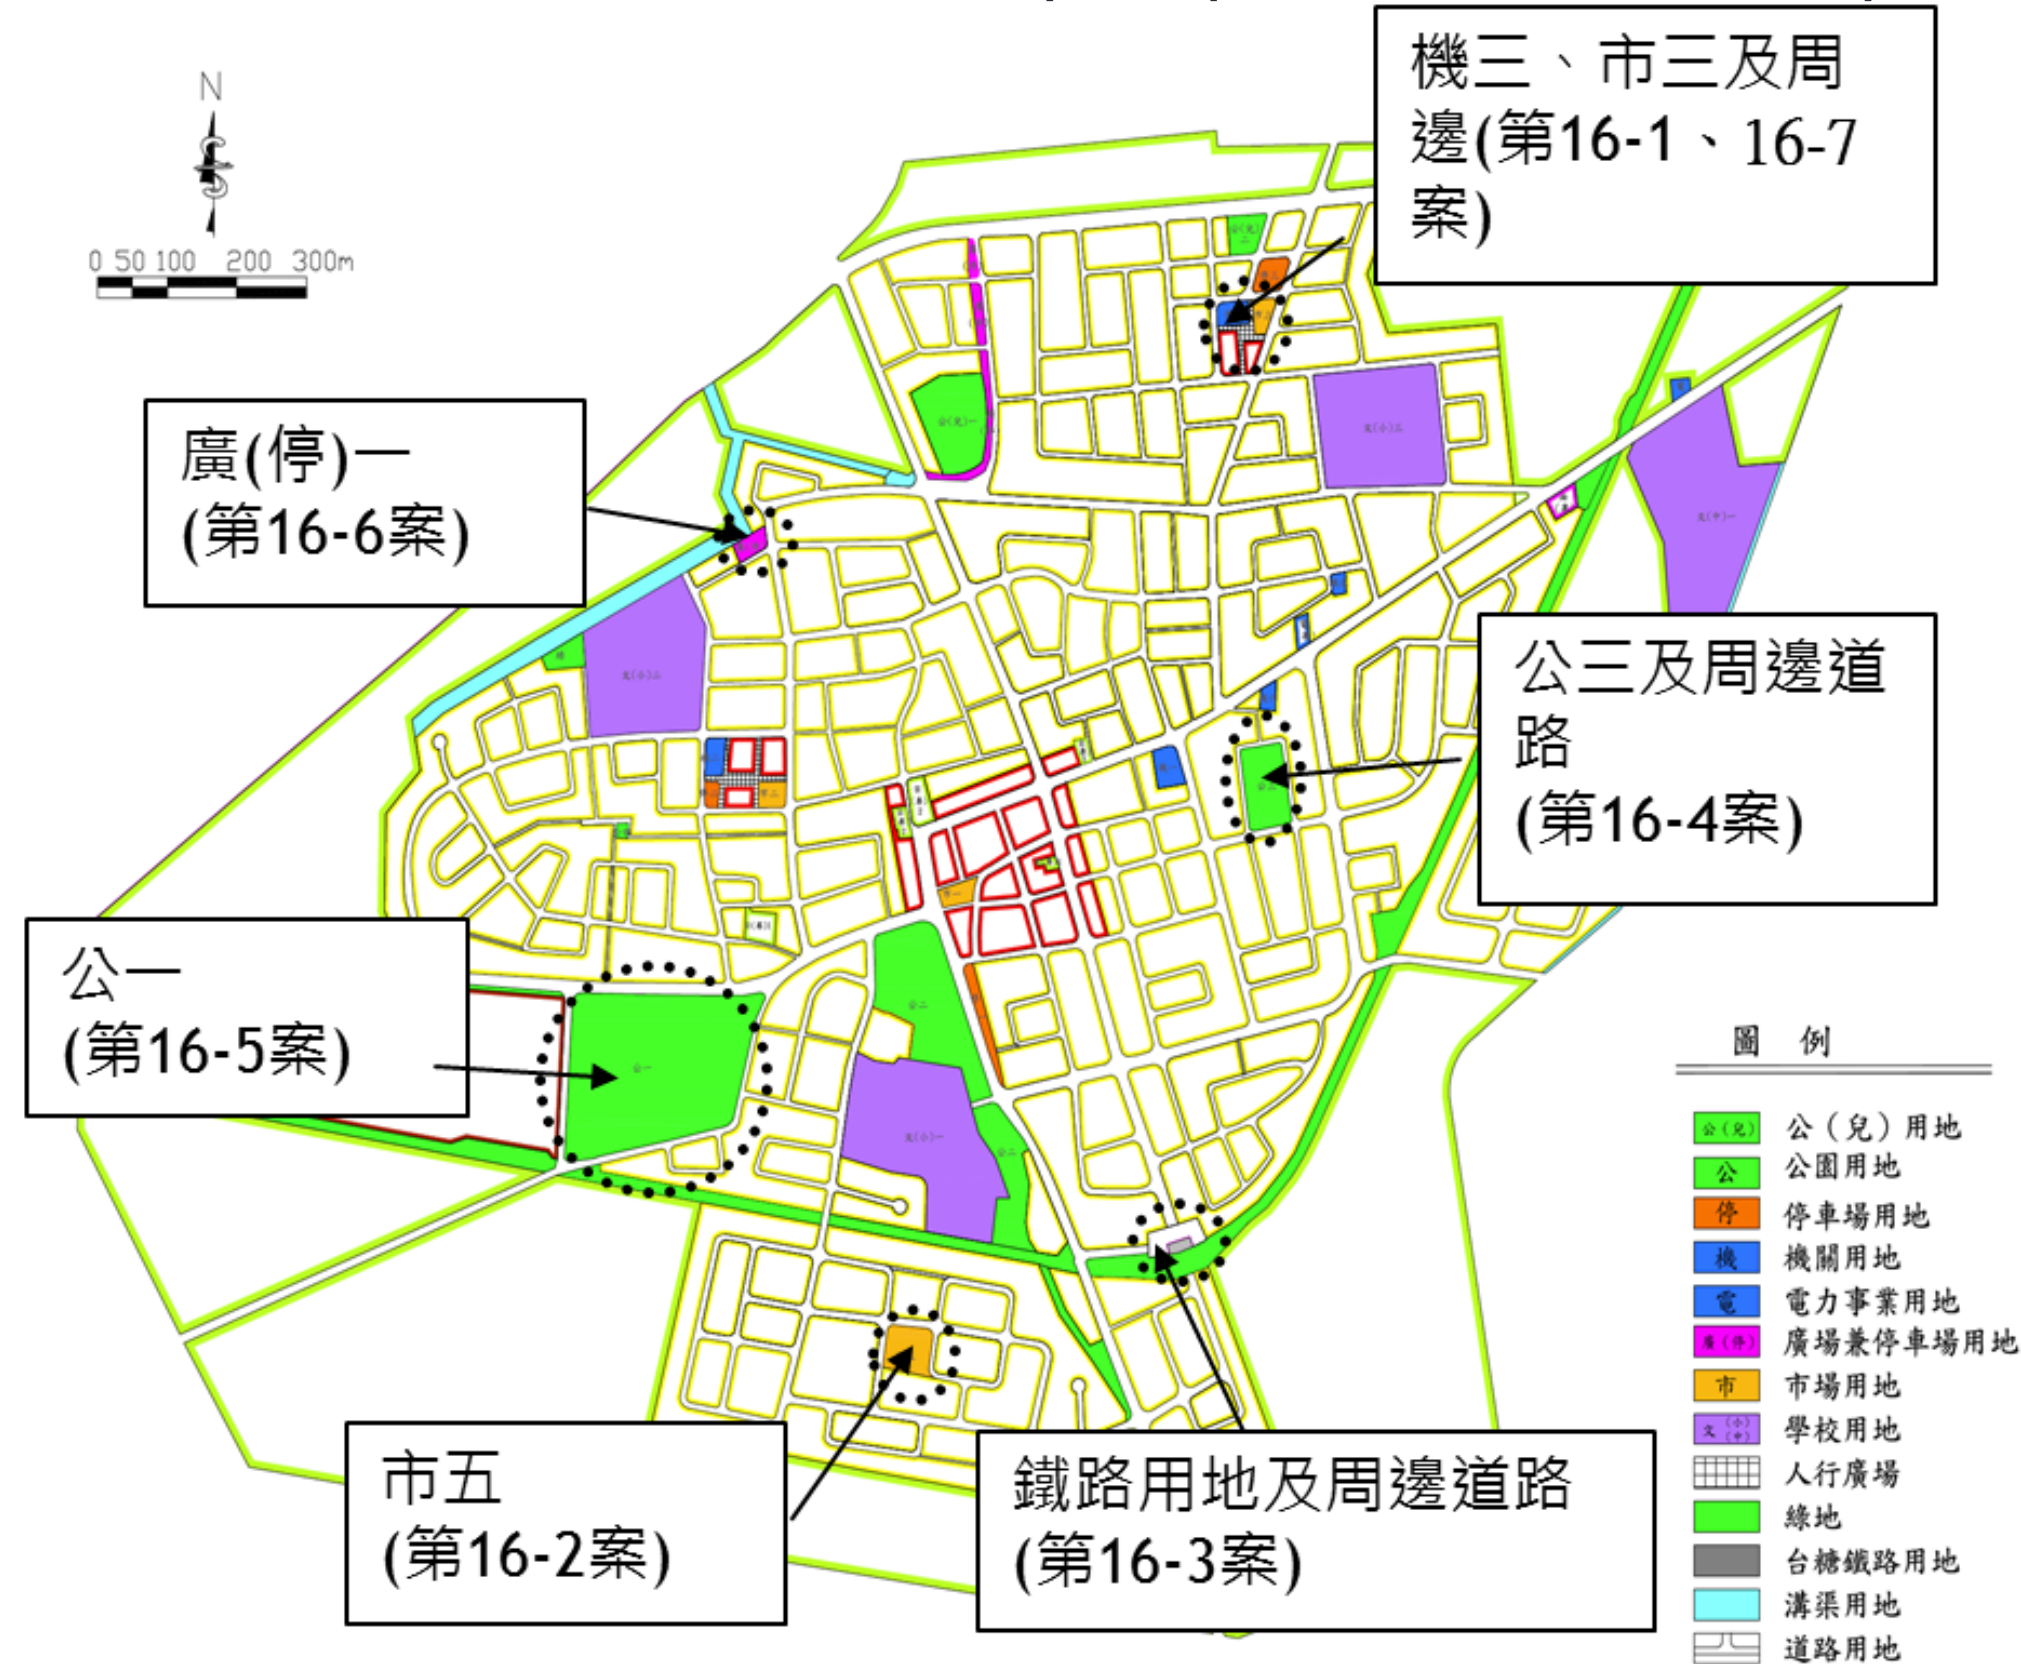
N

0 50 100 200 300m

機三、市三及周邊(第16-1、16-7案)

廣(停)一
(第16-6案)

公三及周邊道路
(第16-4案)

公一
(第16-5案)

市五
(第16-2案)

鐵路用地及周邊道路
(第16-3案)

圖 例

| | |
|---|---|
| 公(兒) | 公(兒)用地 |
| 公 | 公園用地 |
| 停 | 停車場用地 |
| 機 | 機關用地 |
| 電 | 電力事業用地 |
| 廣(停) | 廣場兼停車場用地 |
| 市 | 市場用地 |
| 文(小)(中) | 學校用地 |
| | 人行廣場 |
| | 綠地 |
| | 台糖鐵路用地 |
| | 溝渠用地 |
| | 道路用地 |